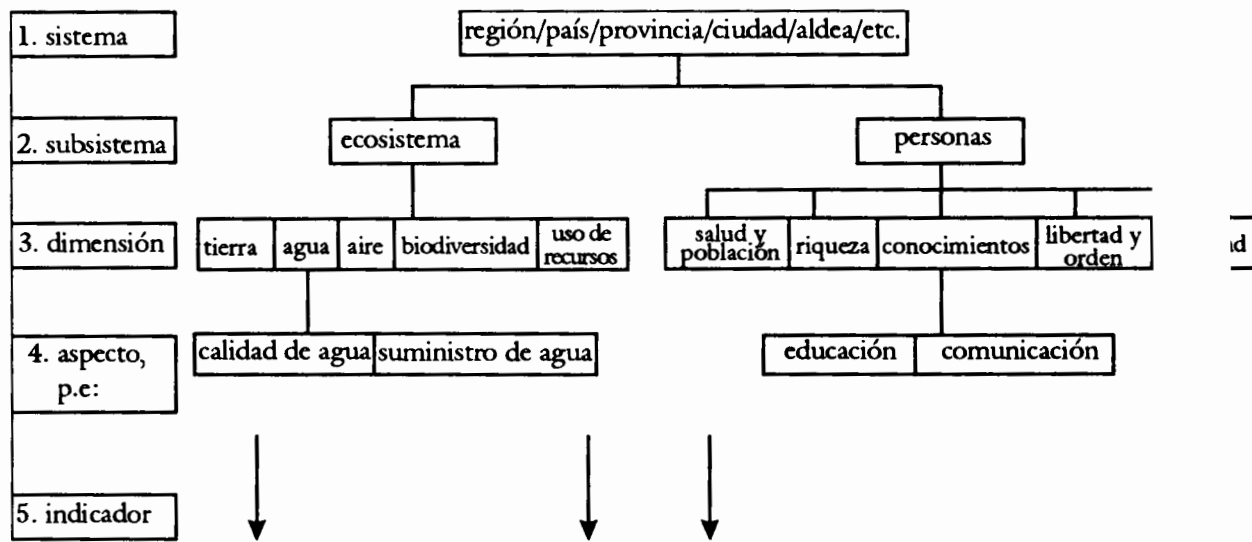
1. sistema

región/país/provincia/ciudad/aldea/etc.

2. subsistema

ecosistema

personas

3. dimensión

tierra

agua

aire

biodiversidad

uso de recursos

salud y población

riqueza

conocimientos

libertad y orden

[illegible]d

4. aspecto, p.e:

calidad de agua

suministro de agua

educación

comunicación

5. indicador